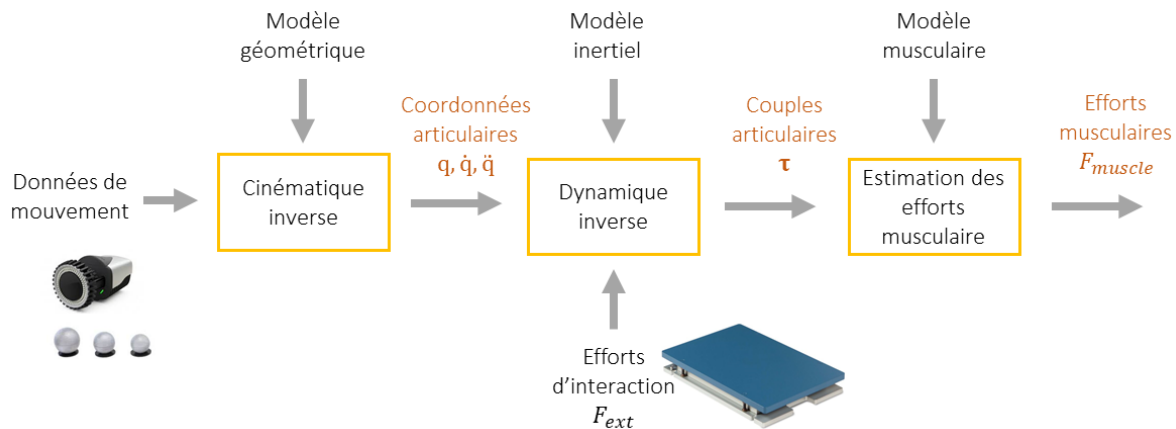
Modèle géométrique

Modèle inertiel

Modèle musculaire

Données de mouvement

Cinématique inverse

Coordonnées articulaires
$\mathbf{q}, \dot{\mathbf{q}}, \ddot{\mathbf{q}}$

Dynamique inverse

Couples articulaires
$\boldsymbol{\tau}$

Estimation des efforts musculaire

Efforts musculaires
$F_{muscle}$

Efforts d'interaction
$F_{ext}$